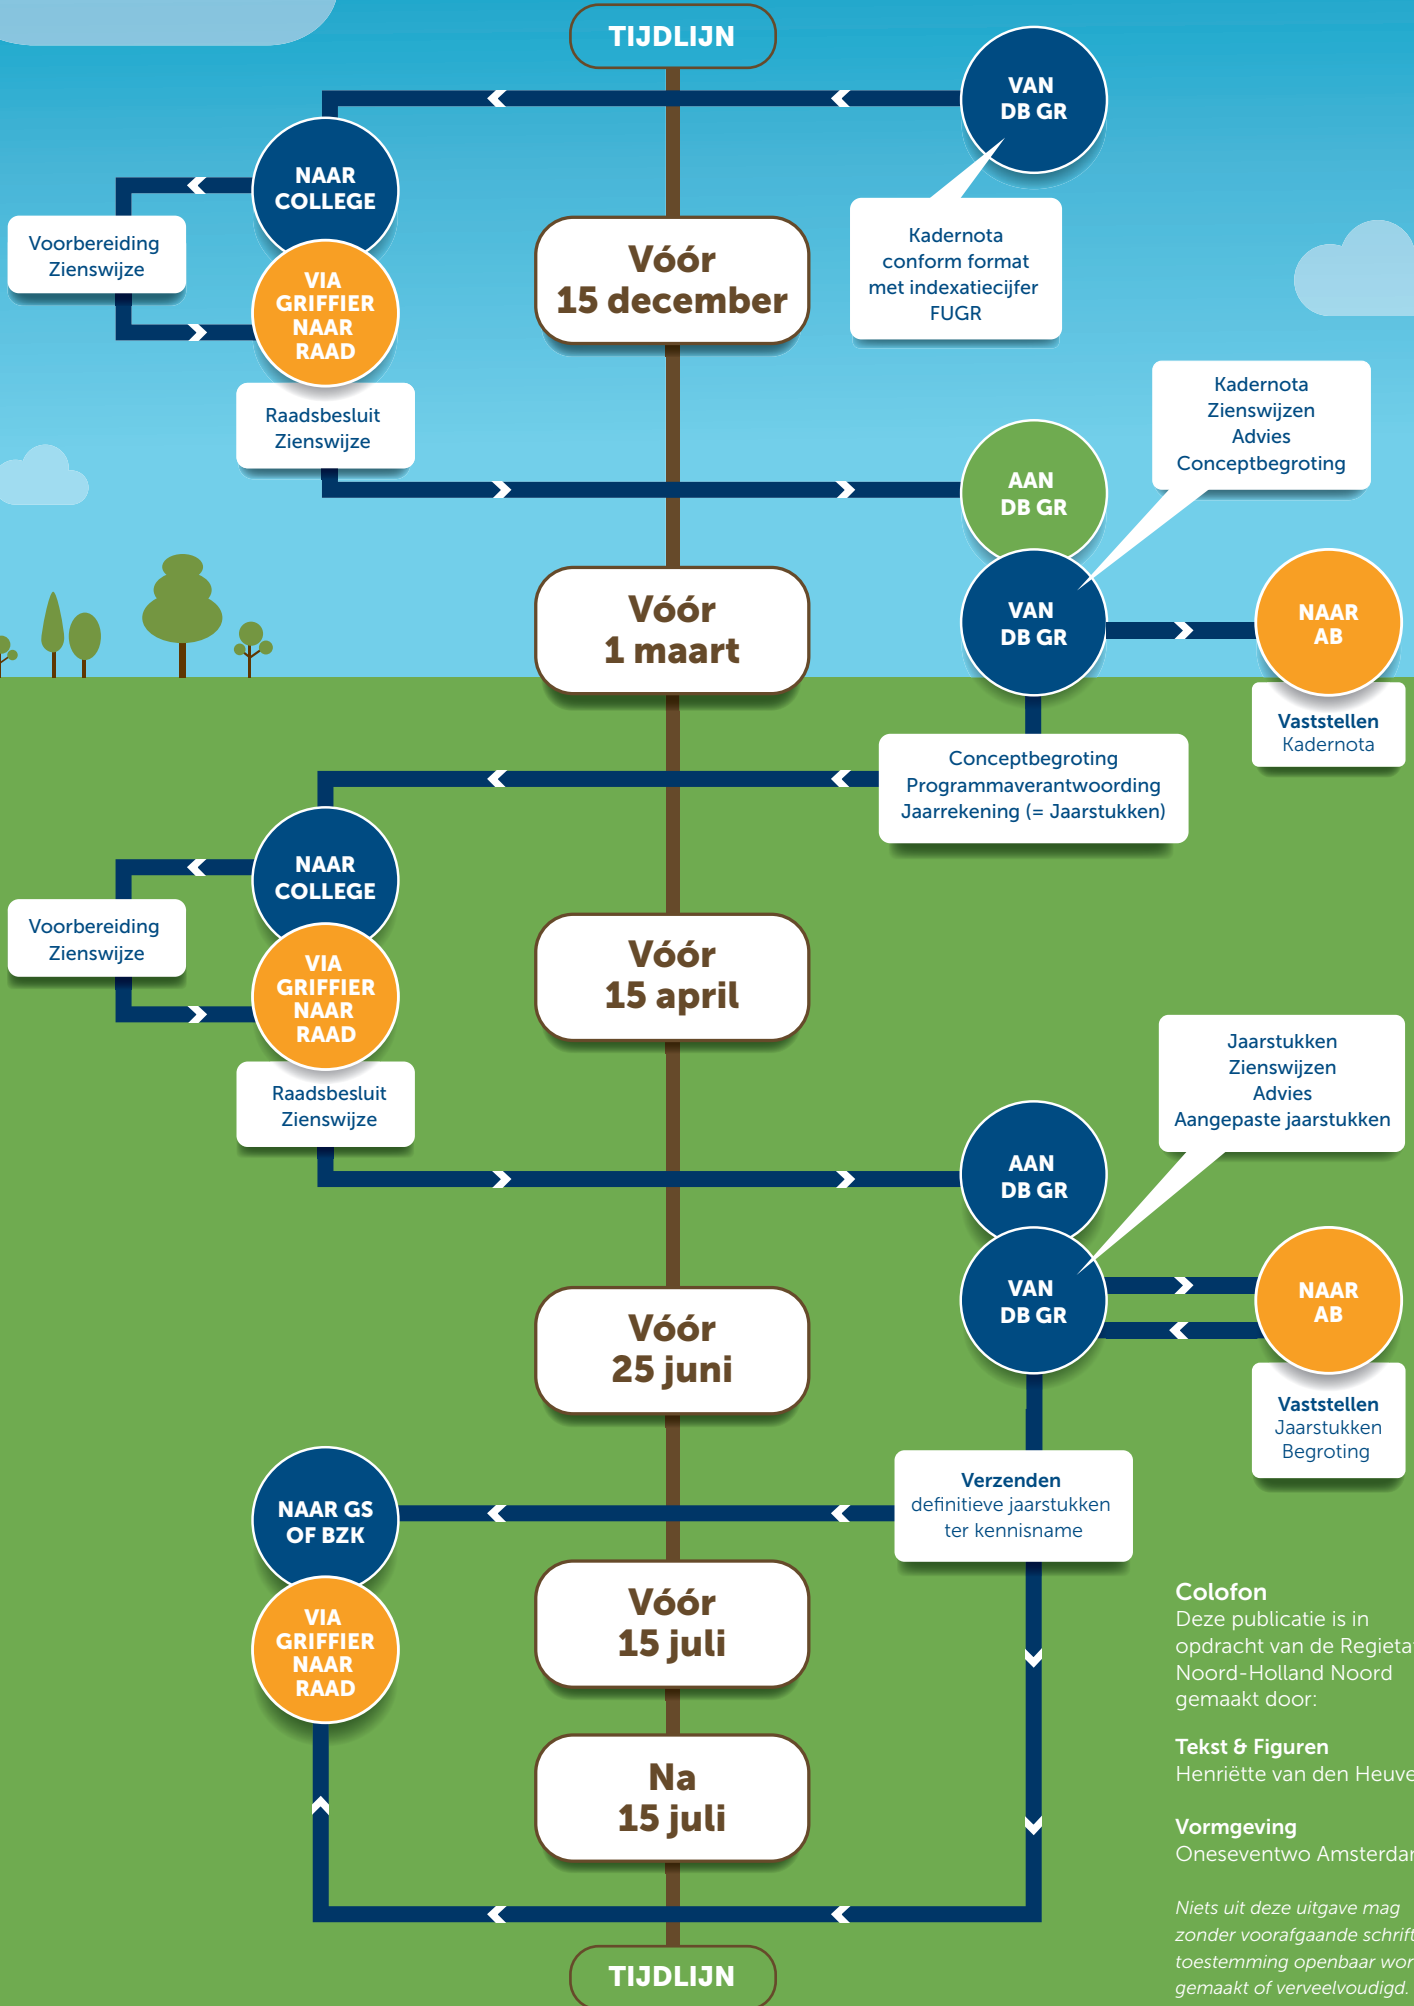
TIJDLIJN

VAN DB GR

NAAR COLLEGE

Voorbereiding Zienswijze

VIA GRIFFIER NAAR RAAD

Vóór 15 december

Kadernota conform format met indexatiecijfer FUGR

Raadsbesluit Zienswijze

Kadernota Zienswijzen Advies Conceptbegroting

AAN DB GR

Vóór 1 maart

VAN DB GR

NAAR AB

Vaststellen Kadernota

Conceptbegroting Programmaverantwoording Jaarrekening (= Jaarstukken)

NAAR COLLEGE

Voorbereiding Zienswijze

VIA GRIFFIER NAAR RAAD

Vóór 15 april

Raadsbesluit Zienswijze

Jaarstukken Zienswijzen Advies Aangepaste jaarstukken

AAN DB GR

VAN DB GR

NAAR AB

Vóór 25 juni

Vaststellen Jaarstukken Begroting

NAAR GS OF BZK

Verzenden definitieve jaarstukken ter kennisname

VIA GRIFFIER NAAR RAAD

Vóór 15 juli

Na 15 juli

Colofon
Deze publicatie is in opdracht van de Regieta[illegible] Noord-Holland Noord gemaakt door:

Tekst & Figuren
Henriëtte van den Heuve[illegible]

Vormgeving
Oneseventwo Amsterda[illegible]

Niets uit deze uitgave mag zonder voorafgaande schrift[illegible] toestemming openbaar wor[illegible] gemaakt of verveelvoudigd.

TIJDLIJN